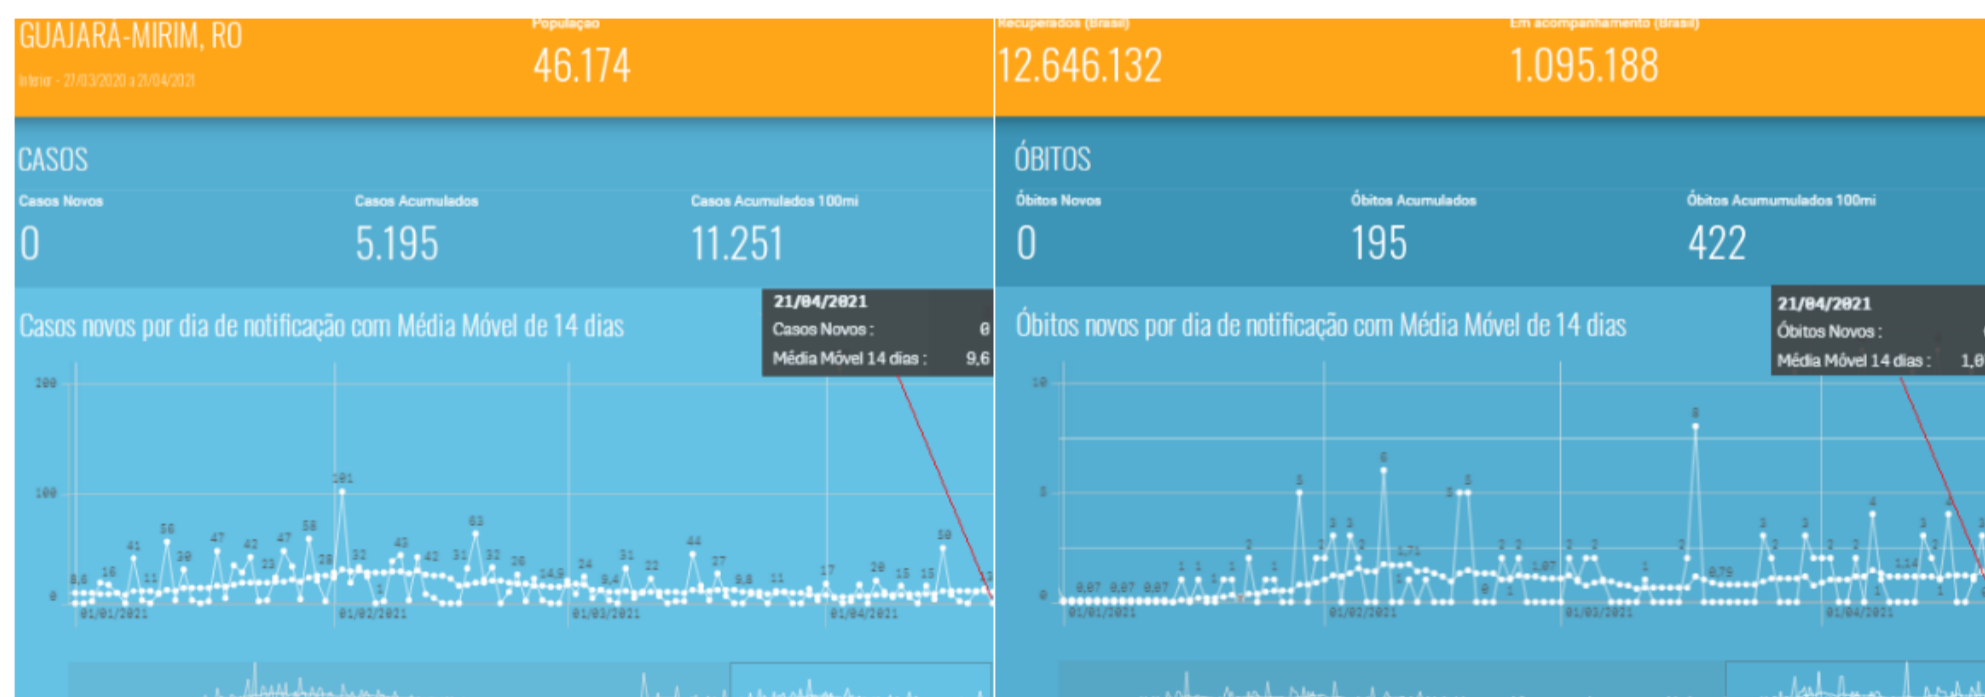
GUAJARÁ-MIRIM, RO
Interior - 27/03/2020 a 21/04/2021

População
46.174

Recuperados (Brasil)
12.646.132

Em acompanhamento (Brasil)
1.095.188

CASOS
Casos Novos
0
Casos Acumulados
5.195
Casos Acumulados 100mi
11.251

Casos novos por dia de notificação com Média Móvel de 14 dias

21/04/2021
Casos Novos : 0
Média Móvel 14 dias : 9,6

200
100
0
01/01/2021
01/02/2021
01/03/2021
01/04/2021

ÓBITOS
Óbitos Novos
0
Óbitos Acumulados
195
Óbitos Acumumulados 100mi
422

Óbitos novos por dia de notificação com Média Móvel de 14 dias

21/04/2021
Óbitos Novos :
Média Móvel 14 dias : 1,0

10
5
0
01/01/2021
01/02/2021
01/03/2021
01/04/2021